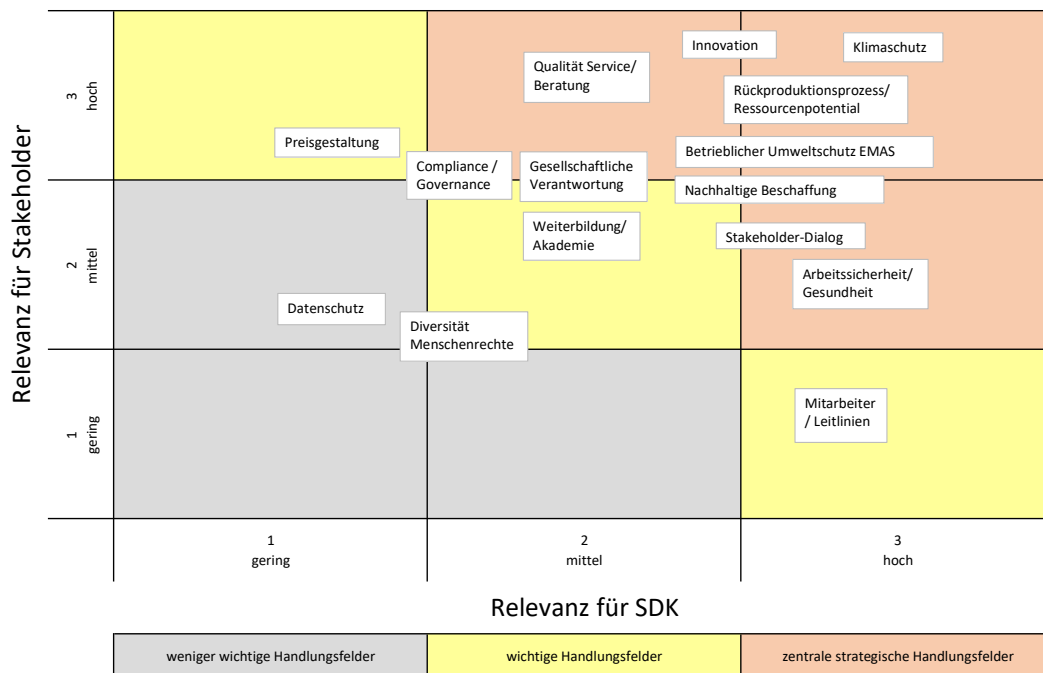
Relevanz für Stakeholder

3
hoch

2
mittel

1
gering

Preisgestaltung

Qualität Service/ Beratung

Innovation

Klimaschutz

Rückproduktionsprozess/ Ressourcenpotential

Betrieblicher Umweltschutz EMAS

Compliance / Governance

Gesellschaftliche Verantwortung

Nachhaltige Beschaffung

Weiterbildung/ Akademie

Stakeholder-Dialog

Arbeitssicherheit/ Gesundheit

Datenschutz

Diversität Menschenrechte

Mitarbeiter / Leitlinien

1
gering

2
mittel

3
hoch

Relevanz für SDK

| weniger wichtige Handlungsfelder | wichtige Handlungsfelder | zentrale strategische Handlungsfelder |
|---|---|---|